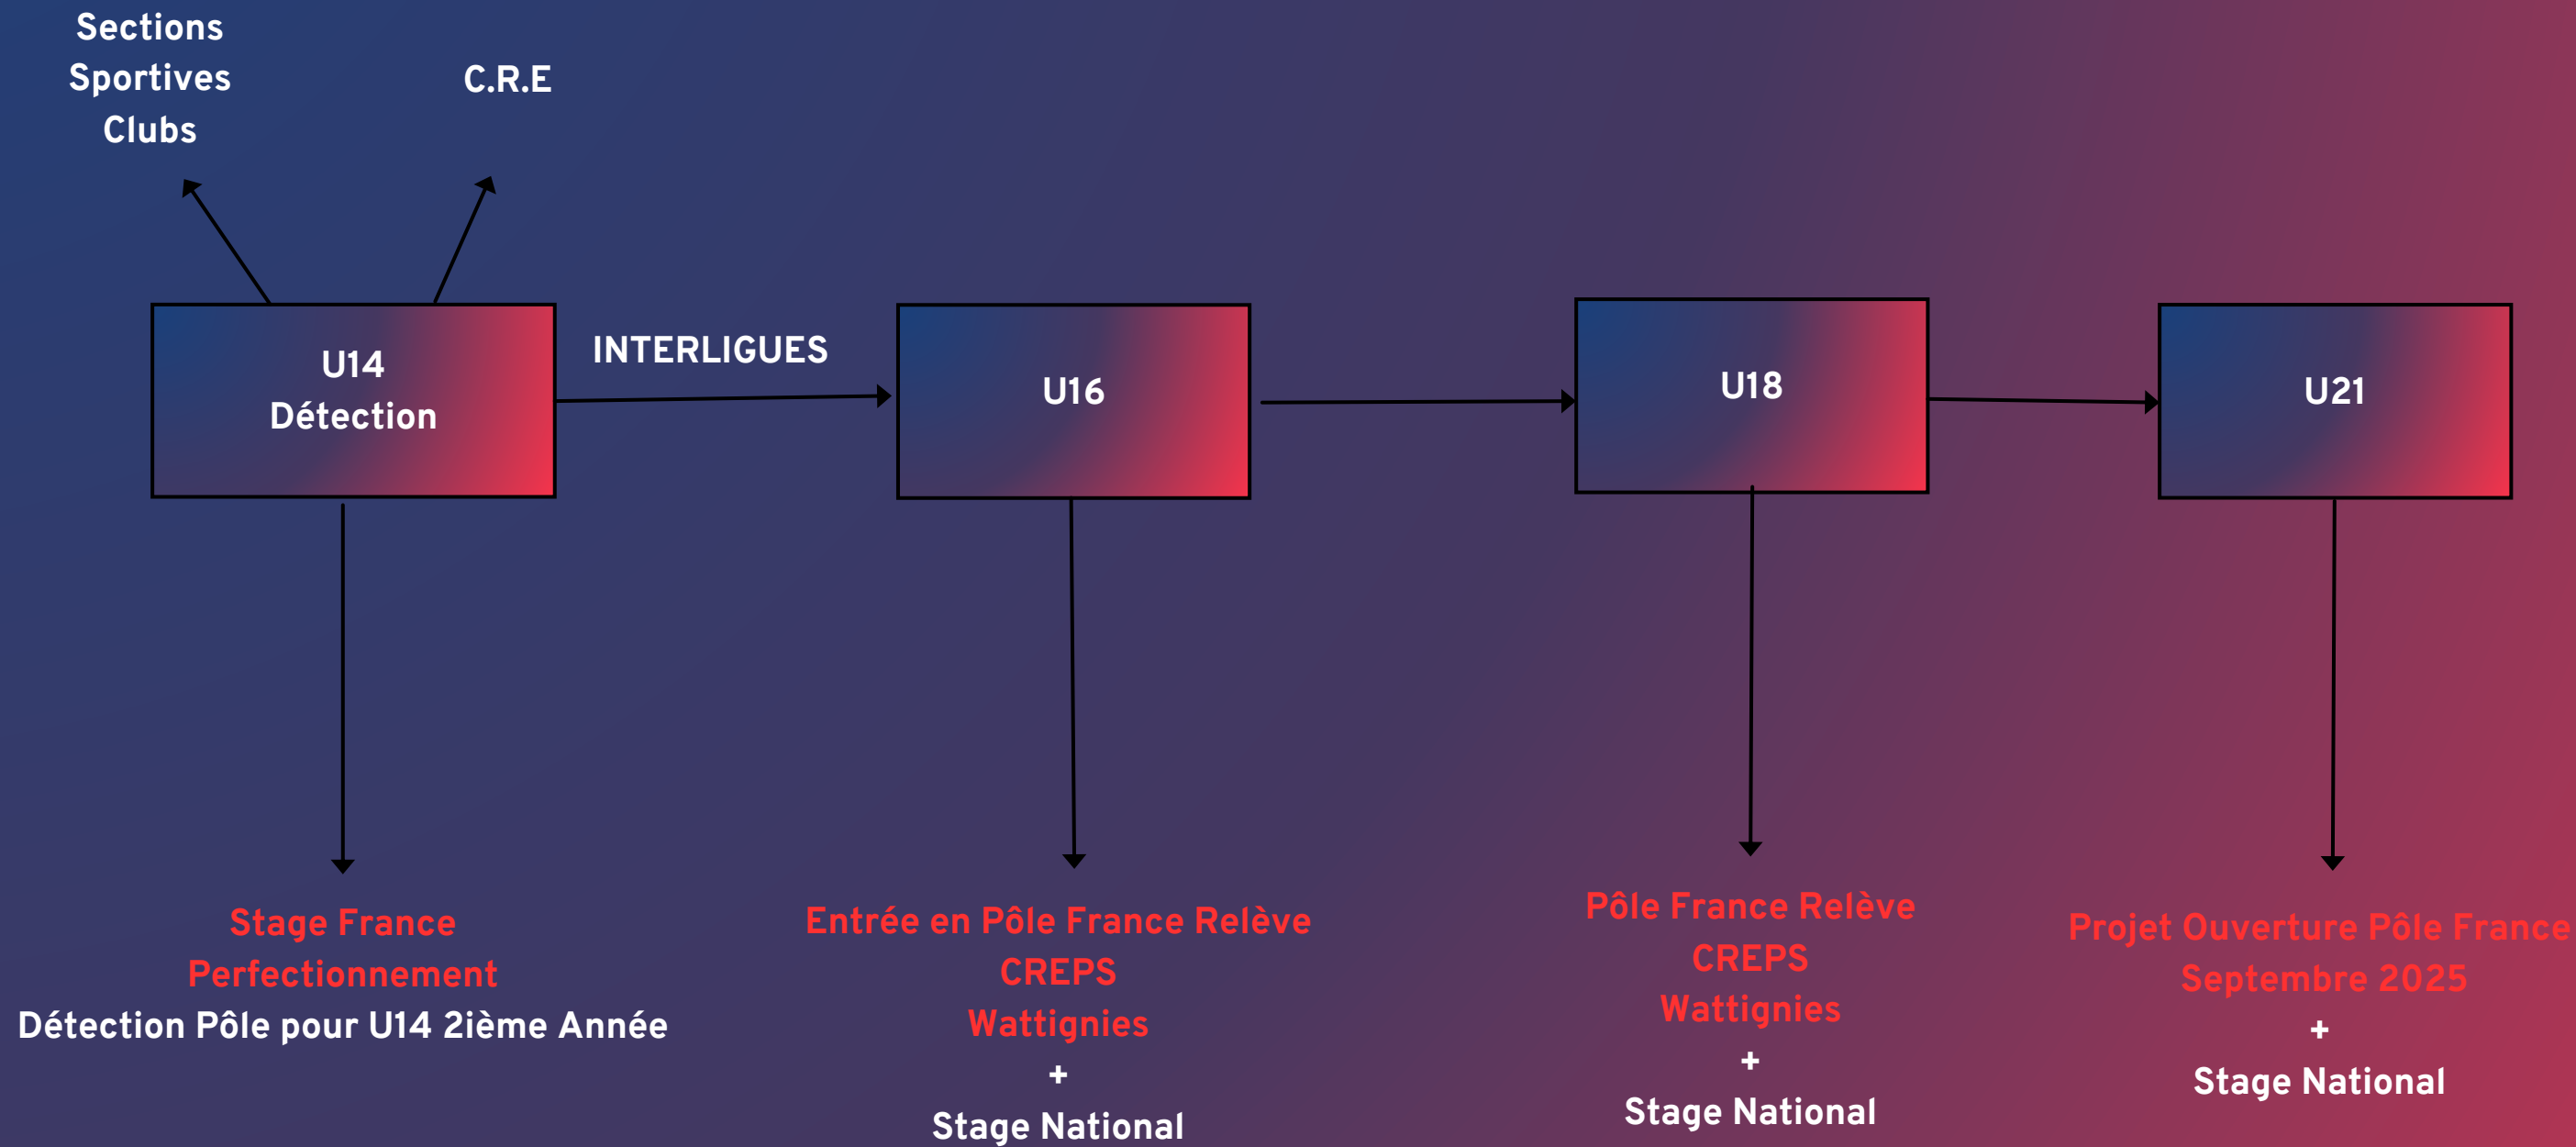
Sections
Sportives
Clubs

C.R.E

U14
Détection

INTERLIGUES

U16

U18

U21

Stage France
Perfectionnement
Détection Pôle pour U14 2ième Année

Entrée en Pôle France Relève
CREPS
Wattignies
+
Stage National

Pôle France Relève
CREPS
Wattignies
+
Stage National

Projet Ouverture Pôle France
Septembre 2025
+
Stage National